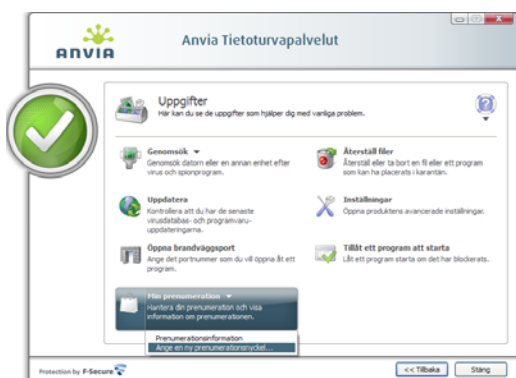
ANVIA

Anvia Tietoturvapalvelut

Uppgifter
Här kan du se de uppgifter som hjälper dig med vanliga problem.

Genomsök
Genomsök datorn eller en annan enhet efter virus och spionprogram.

Återställ filer
Återställ eller ta bort en fil eller ett program som kan ha placerats i karantän.

Uppdatera
Kontrollera att du har de senaste virusdatabas- och programvaruuppdateringarna.

Inställningar
Öppna produktens avancerade inställningar.

Öppna brandväggsport
Ange det portnummer som du vill öppna åt ett program.

Tillåt ett program att starta
Låt ett program starta om det har blockerats.

Min prenumeration
Hantera din prenumeration och visa information om prenumerationen.

Prenumerationsinformation
Ange en ny prenumerationsnyckel...

Protection by F-Secure

<< Tillbaka

Stäng